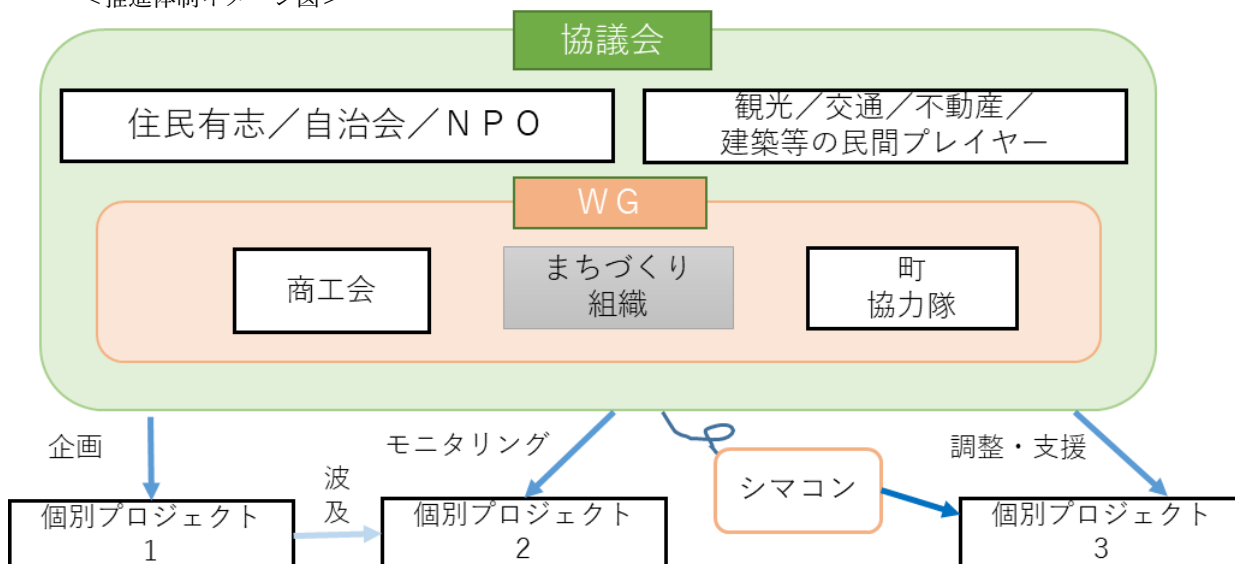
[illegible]

協議会

住民有志／自治会／ＮＰＯ

観光／交通／不動産／建築等の民間プレイヤー

ＷＧ

商工会

まちづくり組織

町
協力隊

企画

モニタリング

調整・支援

波及

シマコン

個別プロジェクト
1

個別プロジェクト
2

個別プロジェクト
3